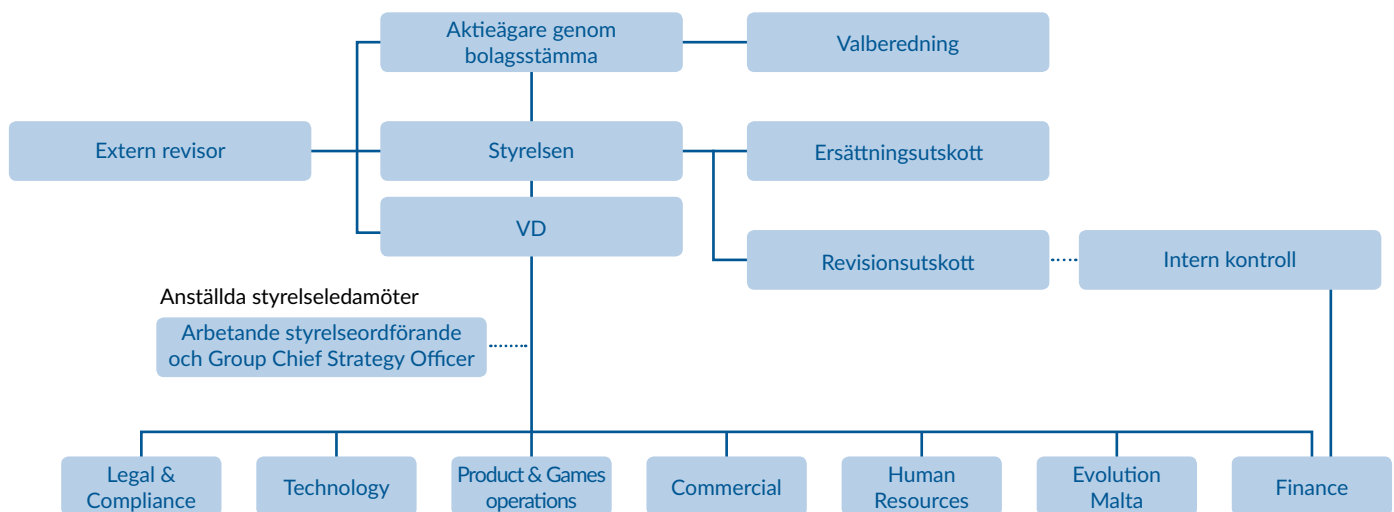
Aktieägare genom bolagsstämma

Valberedning

Extern revisor

Styrelsen

Ersättningsutskott

VD

Revisionsutskott

Intern kontroll

Anställda styrelseledamöter

Arbetande styrelseordförande och Group Chief Strategy Officer

Legal & Compliance

Technology

Product & Games operations

Commercial

Human Resources

Evolution Malta

Finance